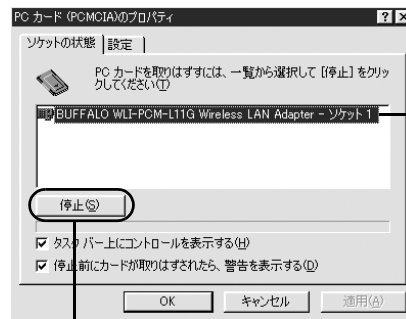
PC カード (PCMCIA)のプロパティ

? ×

ソケットの状態 設定

PC カードを取りはずすには、一覧から選択して [停止] をクリックしてください(T)

BUFFALO WLI-PCM-L11G Wireless LAN Adapter - ソケット 1

停止(S)

タスク バー上にコントロールを表示する(H)

停止前にカードが取りはずされたら、警告を表示する(D)

OK

キャンセル

適用(A)